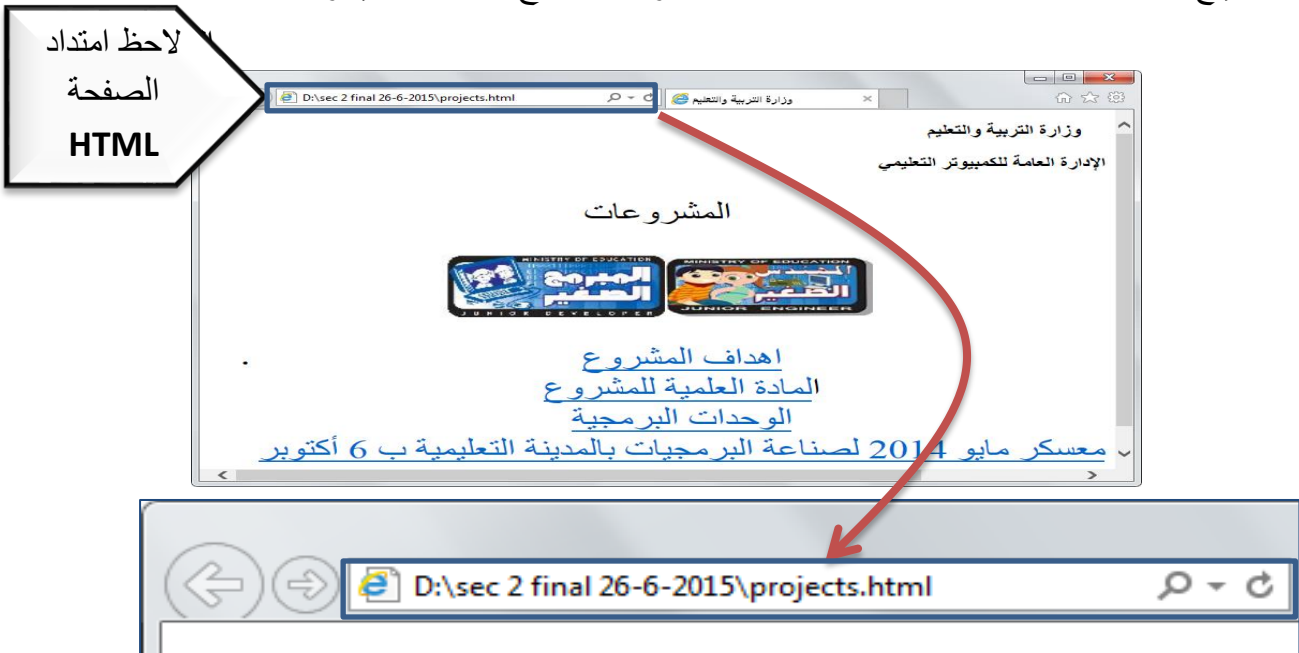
لاحظ امتداد الصفحة HTML

D:\sec 2 final 26-6-2015\projects.html

وزارة التربية والتعليم

وزارة التربية والتعليم

الإدارة العامة للكمبيوتر التعليمي

المشروعات

MINISTRY OF EDUCATION
المبرمج الصغير
JUNIOR DEVELOPER

MINISTRY OF EDUCATION
المهندس الصغير
JUNIOR ENGINEER

اهداف المشروع
المادة العلمية للمشروع
الوحدات البرمجية
معسكر مايو 2014 لصناعة البرمجيات بالمدينة التعليمية ب 6 أكتوبر

D:\sec 2 final 26-6-2015\projects.html